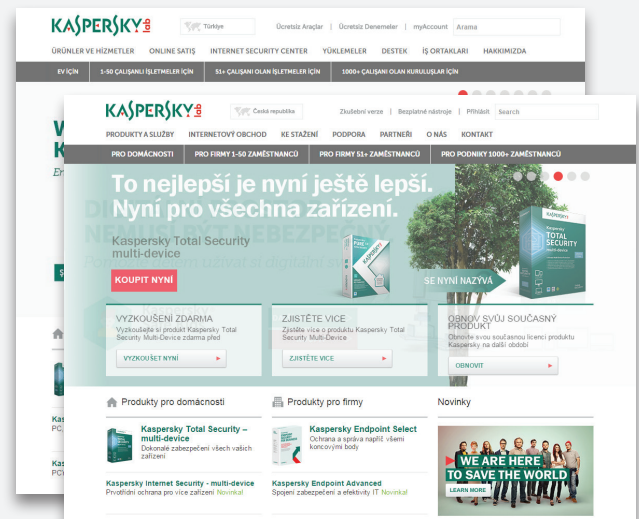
KASPERSKY lab
Türkiye
Ücretsiz Araçlar | Ücretsiz Denemeler | myAccount
Arama
ÜRÜNLER VE HİZMETLER ONLINE SATIŞ INTERNET SECURITY CENTER YÜKLEMELER DESTEK İŞ ORTAKLARI HAKKIMIZDA
EV İÇİN 1-50 ÇALIŞANLI İŞLETMELER İÇİN 51+ ÇALIŞANI OLAN İŞLETMELER İÇİN 1000+ ÇALIŞANI OLAN KURULUŞLAR İÇİN

KASPERSKY lab
Česká republika
Zkušební verze | Bezplatné nástroje | Přihlásit
Search
PRODUKTY A SLUŽBY INTERNETOVÝ OBCHOD KE STAŽENÍ PODPORA PARTNEŘI O NÁS KONTAKT
PRO DOMÁCNOSTI PRO FIRMY 1-50 ZAMĚSTNANCŮ PRO FIRMY 51+ ZAMĚSTNANCŮ PRO PODNIKY 1000+ ZAMĚSTNANCŮ

To nejlepší je nyní ještě lepší.
Nyní pro všechna zařízení.
Kaspersky Total Security multi-device
KOUPIT NYNÍ
SE NYNÍ NAZÝVÁ
Kaspersky TOTAL SECURITY

VYZKOUŠENÍ ZDARMA
Vyzkoušejte si produkt Kaspersky Total Security Multi-Device zdarma před
VYZKOUŠET NYNÍ
ZJISTĚTE VÍCE
Zjistěte více o produktu Kaspersky Total Security Multi-Device
ZJISTĚTE VÍCE
OBNOVTE SVŮJ SOUČASNÝ PRODUKT
Obnovte svou současnou licenci produktu Kaspersky na další období
OBNOVIT

Produkty pro domácnosti
Kaspersky Total Security – multi-device
Dokonalé zabezpečení všech vašich zařízení
Kaspersky Internet Security - multi-device
Prvotřídní ochrana pro více zařízení Novinka!

Produkty pro firmy
Kaspersky Endpoint Select
Ochrana a správa napříč všemi koncovými body
Kaspersky Endpoint Advanced
Spojení zabezpečení a efektivity IT Novinka!

Novinky
WE ARE HERE TO SAVE THE WORLD
LEARN MORE